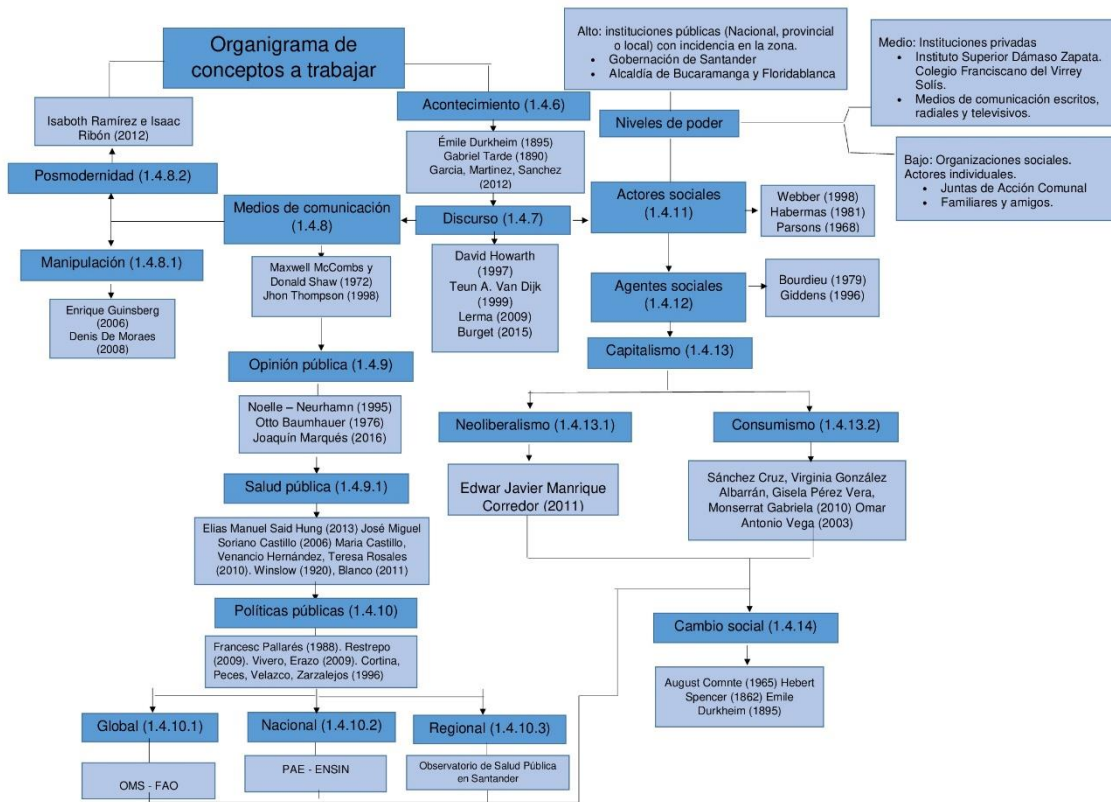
Organigrama de conceptos a trabajar

Isaboth Ramírez e Isaac Ribón (2012)

Posmodernidad (1.4.8.2)

Manipulación (1.4.8.1)

Enrique Guinsberg (2006)
Denis De Moraes (2008)

Acontecimiento (1.4.6)

Émile Durkheim (1895)
Gabriel Tarde (1890)
Garcia, Martinez, Sanchez (2012)

Medios de comunicación (1.4.8)

Discurso (1.4.7)

Maxwell McCombs y Donald Shaw (1972)
Jhon Thompson (1998)

David Howarth (1997)
Teun A. Van Dijk (1999)
Lerma (2009)
Burget (2015)

Opinión pública (1.4.9)

Noelle – Neurhamn (1995)
Otto Baumhauer (1976)
Joaquín Marqués (2016)

Salud pública (1.4.9.1)

Elias Manuel Said Hung (2013) José Miguel Soriano Castillo (2006) Maria Castillo, Venancio Hernández, Teresa Rosales (2010). Winslow (1920), Blanco (2011)

Políticas públicas (1.4.10)

Francesc Pallarés (1988). Restrepo (2009). Vivero, Erazo (2009). Cortina, Peces, Velazco, Zarzalejos (1996)

Global (1.4.10.1)

OMS - FAO

Nacional (1.4.10.2)

PAE - ENSIN

Regional (1.4.10.3)

Observatorio de Salud Pública en Santander

Alto: instituciones públicas (Nacional, provincial o local) con incidencia en la zona.
• Gobernación de Santander
• Alcaldía de Bucaramanga y Floridablanca

Medio: Instituciones privadas
• Instituto Superior Dámaso Zapata. Colegio Franciscano del Virrey Solís.
• Medios de comunicación escritos, radiales y televisivos.

Niveles de poder

Bajo: Organizaciones sociales. Actores individuales.
• Juntas de Acción Comunal
• Familiares y amigos.

Actores sociales (1.4.11)

Webber (1998)
Habermas (1981)
Parsons (1968)

Agentes sociales (1.4.12)

Bourdieu (1979)
Giddens (1996)

Capitalismo (1.4.13)

Neoliberalismo (1.4.13.1)

Consumismo (1.4.13.2)

Edwar Javier Manrique Corredor (2011)

Sánchez Cruz, Virginia González Albarrán, Gisela Pérez Vera, Monserrat Gabriela (2010) Omar Antonio Vega (2003)

Cambio social (1.4.14)

August Comnte (1965) Hebert Spencer (1862) Emile Durkheim (1895)